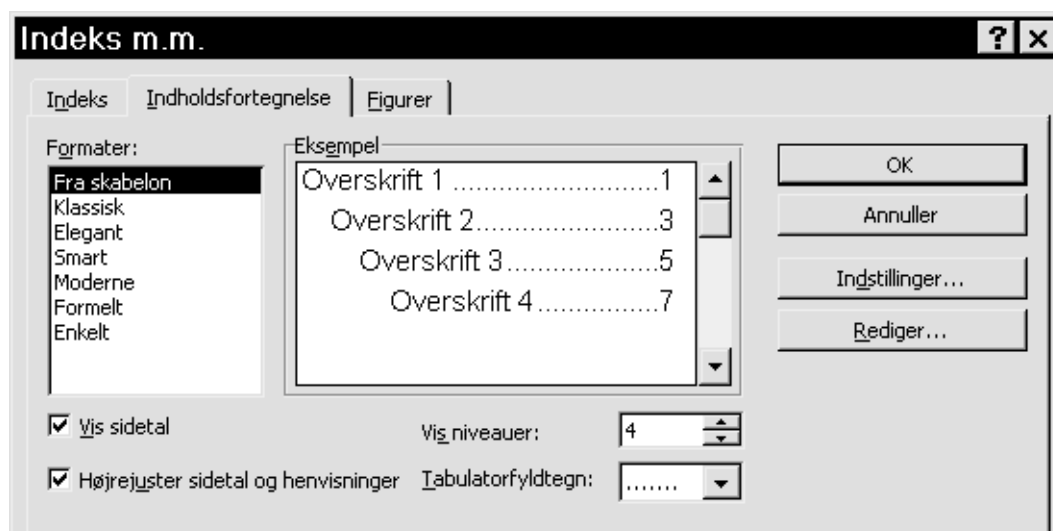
Indeks m.m.

Indeks | Indholdsfortegnelse | Figurer

Formater:
Fra skabelon
Klassisk
Elegant
Smart
Moderne
Formelt
Enkelt

Eksempel
Overskrift 1 ............................1
Overskrift 2........................3
Overskrift 3....................5
Overskrift 4................7

OK
Annuller
Indstillinger...
Rediger...

Vis sidetal
Højrejuster sidetal og henvisninger

Vis niveauer: 4
Tabulatorfyldtegn: .......